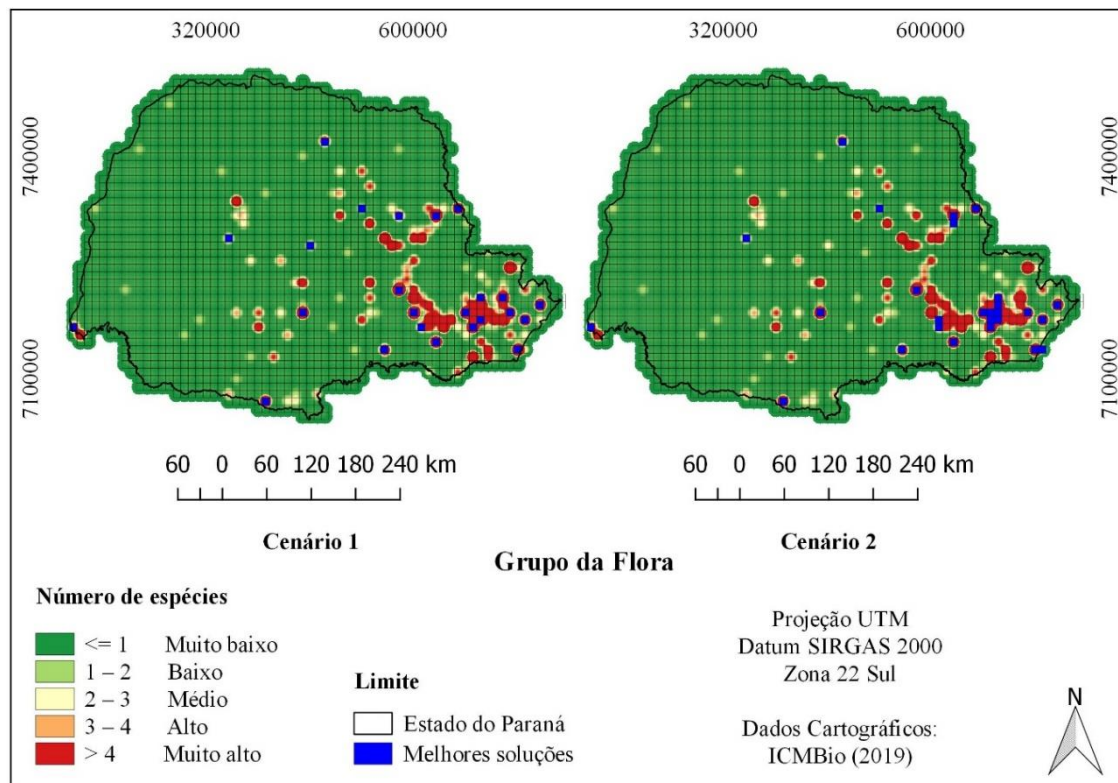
320000 600000

7400000

7100000

60 0 60 120 180 240 km

Cenário 1

320000 600000

7400000

7100000

60 0 60 120 180 240 km

Cenário 2

Grupo da Flora

Número de espécies

<= 1 Muito baixo
1 – 2 Baixo
2 – 3 Médio
3 – 4 Alto
> 4 Muito alto

Limite

Estado do Paraná
Melhores soluções

Projeção UTM
Datum SIRGAS 2000
Zona 22 Sul

Dados Cartográficos:
ICMBio (2019)

N